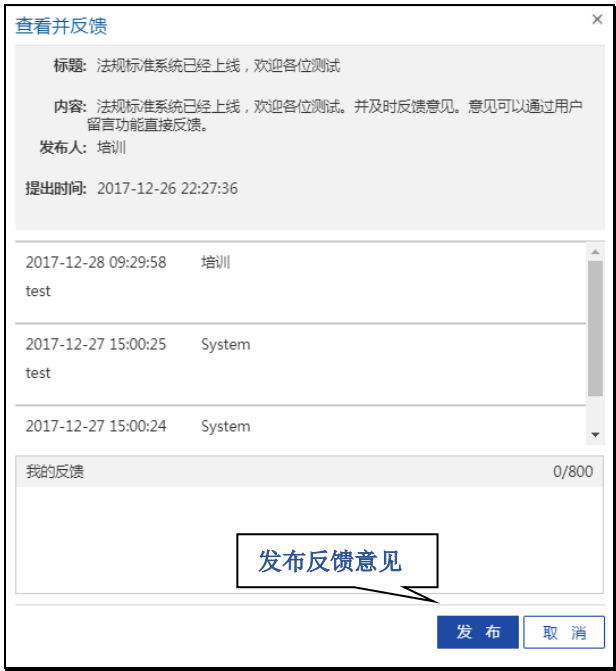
查看并反馈

标题: 法规标准系统已经上线，欢迎各位测试

内容: 法规标准系统已经上线，欢迎各位测试。并及时反馈意见。意见可以通过用户留言功能直接反馈。

发布人: 培训

提出时间: 2017-12-26 22:27:36

2017-12-28 09:29:58 培训
test

2017-12-27 15:00:25 System
test

2017-12-27 15:00:24 System

我的反馈 0/800

发布反馈意见

发 布
取 消